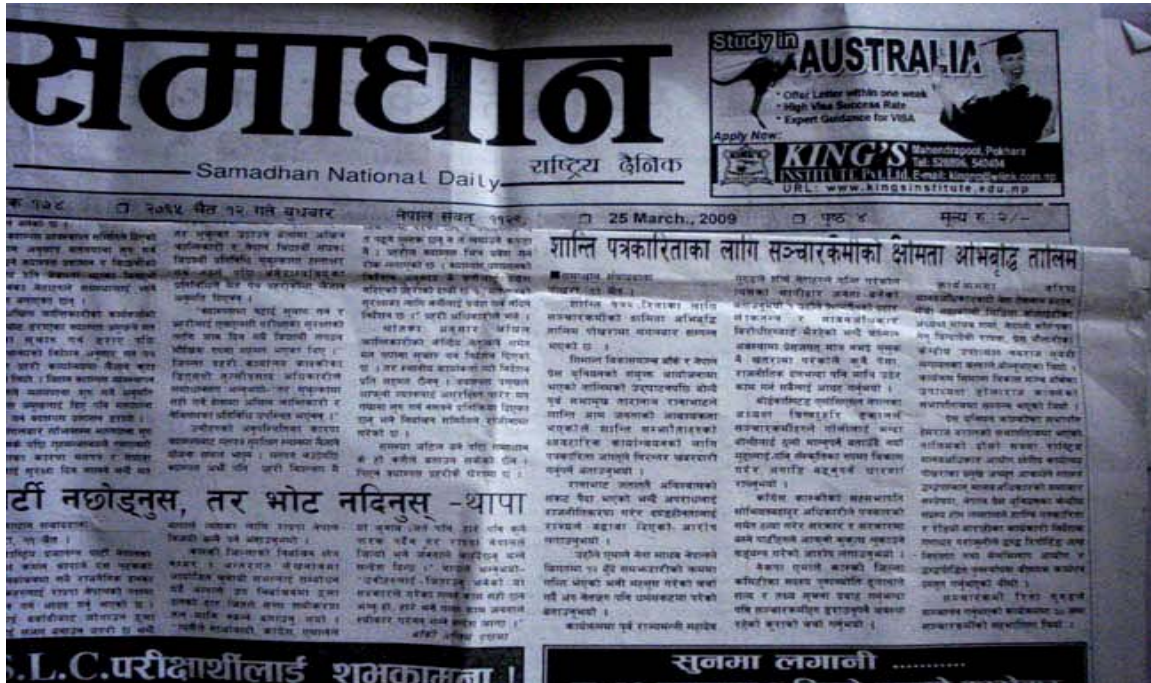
समाधान

Samadhan National Daily राष्ट्रिय दैनिक

Study in AUSTRALIA
* Offer Letter within one week
* High Visa Success Rate
* Expert Guidance for VISA
Apply Now:
KING'S INSTITUTE Pvt. Ltd.
Mahendrapool, Pokhara
Tel: 526896, 540484
E-mail: kings@wlink.com.np
URL: www.kingsinstitute.edu.np

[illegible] १२८ ❑ २०६५ चैत १२ गते बुधवार नेपाल संवत ११२९ ❑ 25 March., 2009 ❑ पृष्ठ ४ मूल्य रु २/-

शान्ति पत्रकारिताका लागि सञ्चारकर्मीको क्षमता अभिवृद्धि तालिम

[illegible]

पार्टी नछोड्नुस, तर भोट नदिनुस् -थापा

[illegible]

S.L.C.परीक्षार्थीलाई शुभकामना !

सुनमा लगानी ........